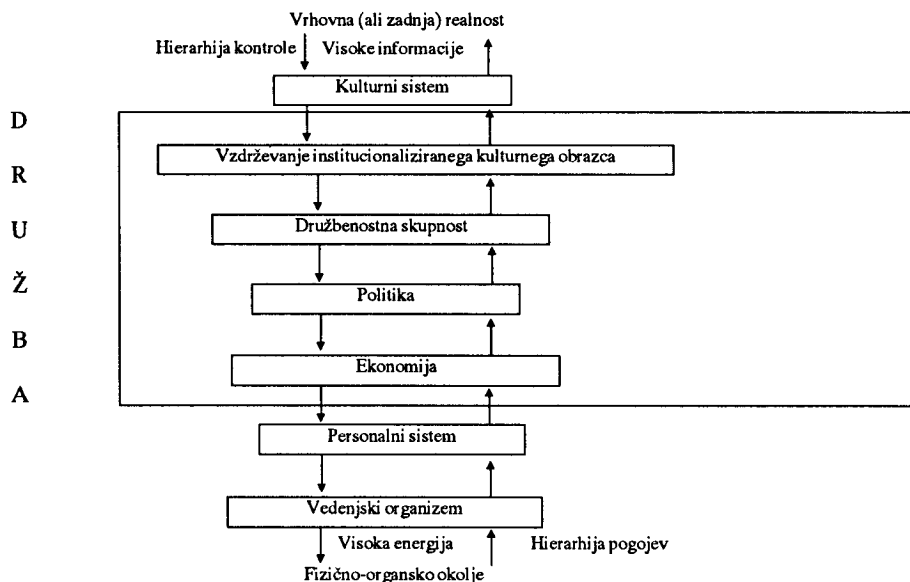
Vrhovna (ali zadnja) realnost

Hierarhija kontrole

Visoke informacije

Kulturni sistem

D R U Ž B A

Vzdrževanje institucionaliziranega kulturnega obrazca

Družbenostna skupnost

Politika

Ekonomija

Personalni sistem

Vedenjski organizem

Visoka energija

Hierarhija pogojev

Fizično-organsko okolje